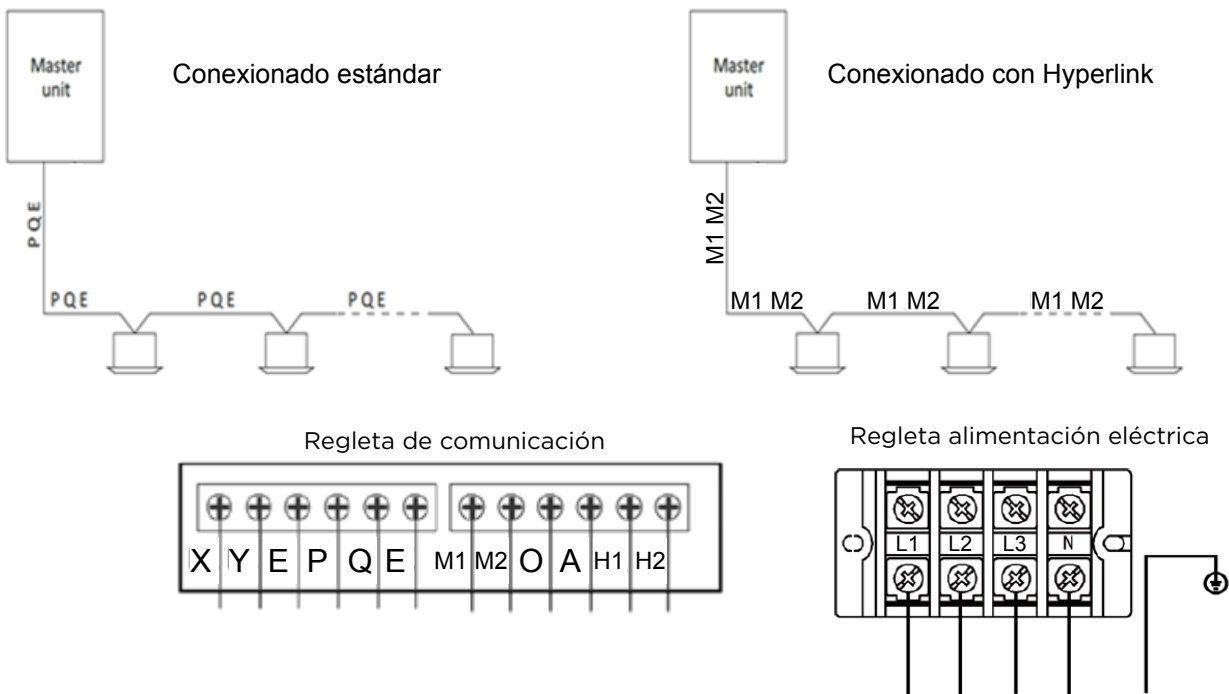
Master unit

Conexionado estándar

P Q E

P Q E

P Q E

P Q E

Master unit

Conexionado con Hyperlink

M1 M2

M1 M2

M1 M2

M1 M2

Regleta de comunicación

X Y E P Q E M1 M2 O A H1 H2

Regleta alimentación eléctrica

L1 L2 L3 N